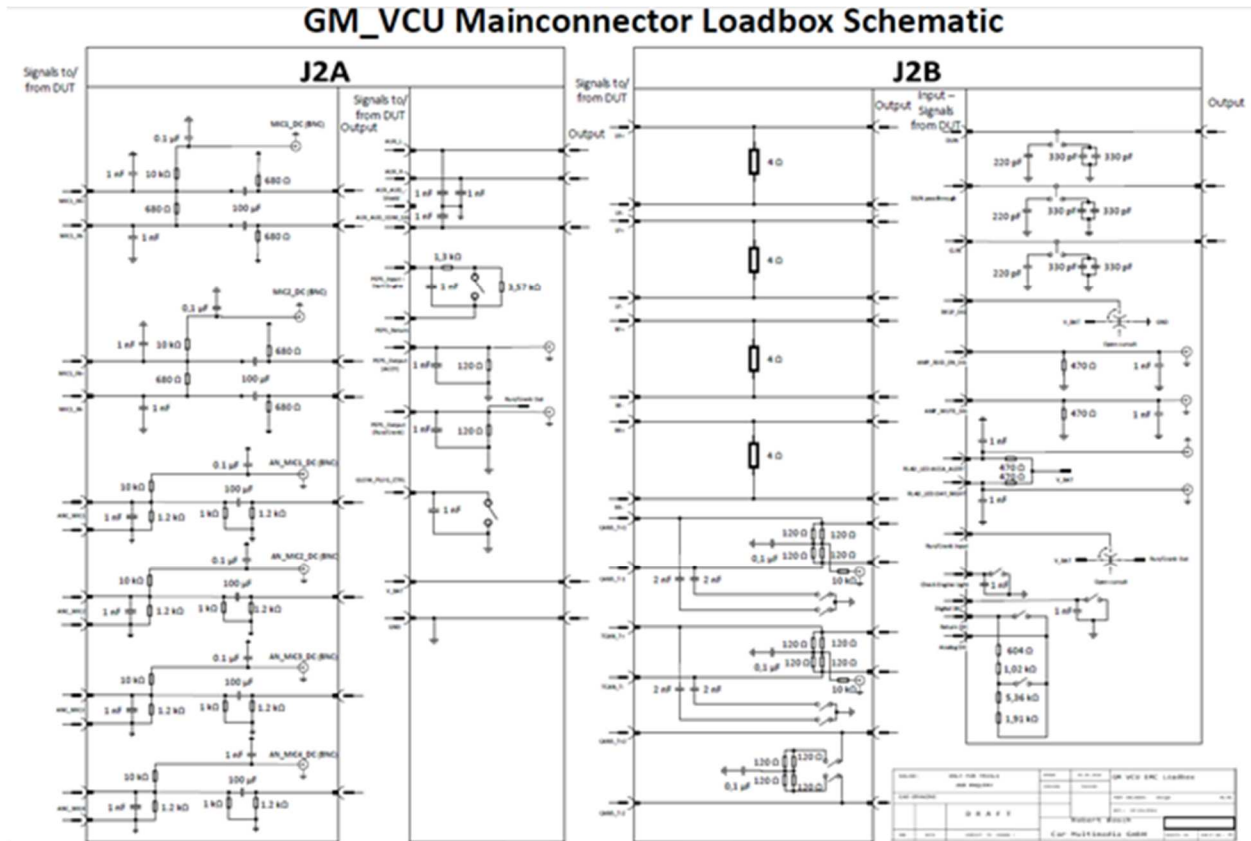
GM_VCU Mainconnector Loadbox Schematic

Signals to/ from DUT

J2A

0.1 µF
MIC1_DC (BNC)
1 nF
10 kΩ
680 Ω
680 Ω
100 µF
1 nF
680 Ω

0,1 µF
MIC2_DC (BNC)
1 nF
10 kΩ
680 Ω
680 Ω
100 µF
1 nF
680 Ω

0.1 µF
AN_MIC1_DC (BNC)
10 kΩ
100 µF
1 nF
1.2 kΩ
1 kΩ
1.2 kΩ

0.1 µF
AN_MIC2_DC (BNC)
10 kΩ
100 µF
1 nF
1.2 kΩ
1 kΩ
1.2 kΩ

0.1 µF
AN_MIC3_DC (BNC)
10 kΩ
100 µF
1 nF
1.2 kΩ
1 kΩ
1.2 kΩ

1 nF
AN_MIC4_DC (BNC)
10 kΩ
100 µF
1 nF
1.2 kΩ
1 kΩ
1.2 kΩ

Signals to/ from DUT
Output

1 nF
1 nF
1 nF
1,3 kΩ
1 nF
3,57 kΩ
1 nF
120 Ω
1 nF
120 Ω
1 nF

Output

Signals to/ from DUT

J2B

4 Ω
4 Ω
4 Ω
4 Ω

120 Ω
120 Ω
120 Ω
120 Ω
0,1 µF
2 nF
2 nF
10 kΩ

120 Ω
120 Ω
120 Ω
120 Ω
0,1 µF
2 nF
2 nF
10 kΩ

120 Ω
120 Ω
0,1 µF
120 Ω

Output

Input – Signals from DUT

220 pF
330 pF
330 pF
220 pF
330 pF
330 pF
220 pF
330 pF
330 pF

Open circuit
470 Ω
1 nF
470 Ω
1 nF
1 nF
470 Ω
470 Ω
1 nF

Open circuit
1 nF
1 nF
604 Ω
1,02 kΩ
5,36 kΩ
1,91 kΩ

Output

GM VCU EMC Loadbox
D R A F T
Robert Bosch
Car Multimedia GmbH